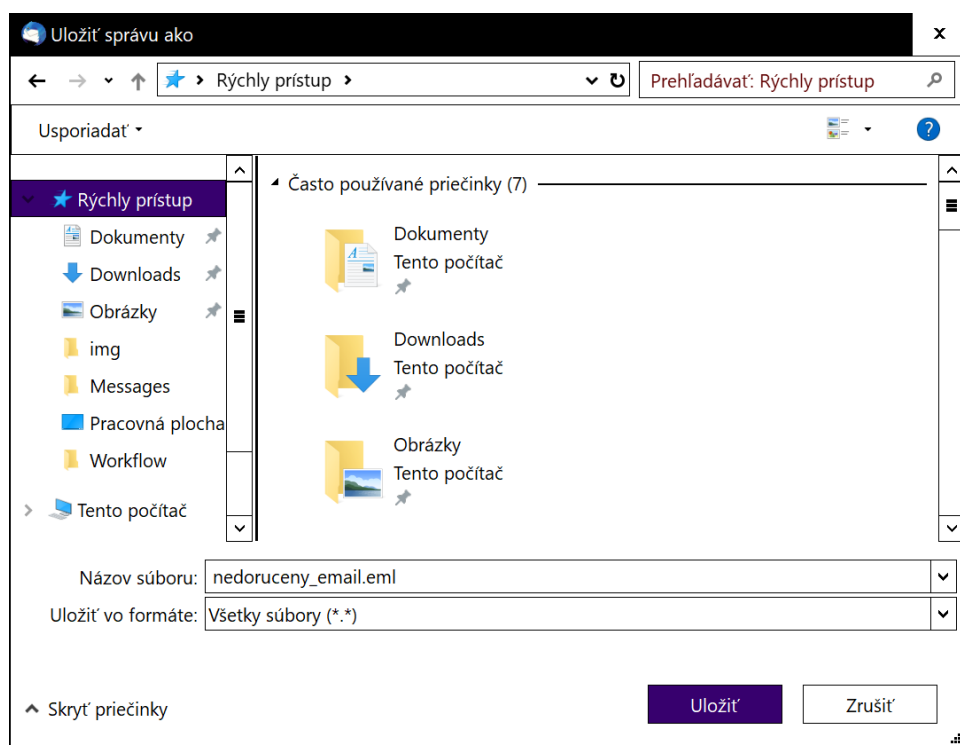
Uložiť správu ako

Rýchly prístup

Prehľadávať: Rýchly prístup

Usporiadať

Rýchly prístup
Dokumenty
Downloads
Obrázky
img
Messages
Pracovná plocha
Workflow
Tento počítač

Často používané priečinky (7)

Dokumenty
Tento počítač

Downloads
Tento počítač

Obrázky
Tento počítač

Názov súboru: nedoruceny_email.eml
Uložiť vo formáte: Všetky súbory (*.*)

Skryť priečinky

Uložiť
Zrušiť